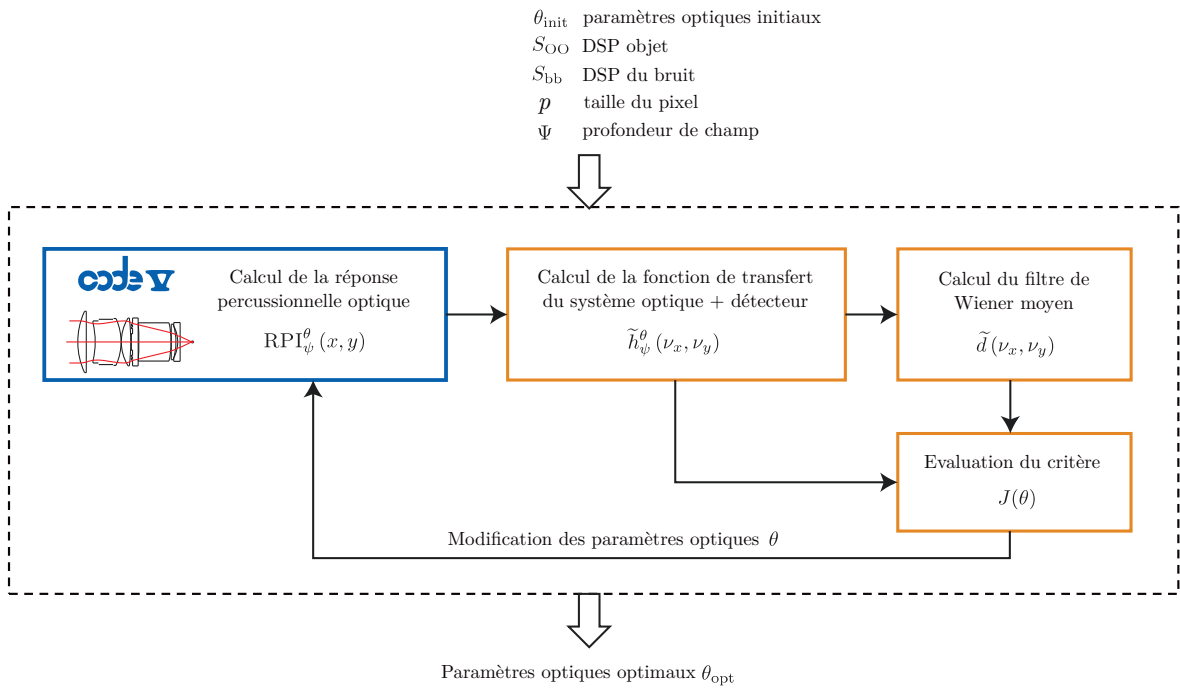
$\theta_{\text{init}}$ paramètres optiques initiaux
$S_{\text{OO}}$ DSP objet
$S_{\text{bb}}$ DSP du bruit
$p$ taille du pixel
$\Psi$ profondeur de champ

code V

Calcul de la réponse percussionnelle optique

$\text{RPI}_{\psi}^{\theta}(x,y)$

Calcul de la fonction de transfert du système optique + détecteur

$\widetilde{h}_{\psi}^{\theta}(\nu_x,\nu_y)$

Calcul du filtre de Wiener moyen

$\widetilde{d}(\nu_x,\nu_y)$

Evaluation du critère

$J(\theta)$

Modification des paramètres optiques $\theta$

Paramètres optiques optimaux $\theta_{\text{opt}}$